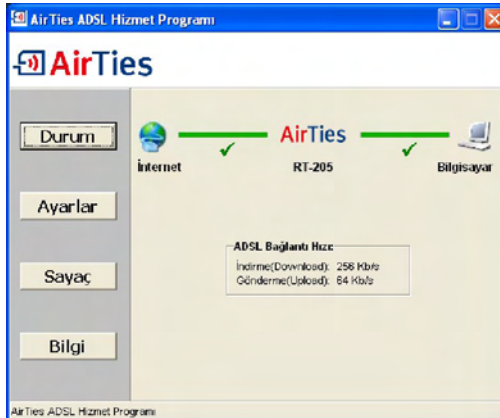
AirTies ADSL Hizmet Programı

AirTies

Durum

Ayarlar

Sayaç

Bilgi

İnternet

AirTies

RT-205

Bilgisayar

ADSL Bağlantı Hızı

İndirme(Download): 256 Kb/s
Gönderme(Upload): 64 Kb/s

AirTies ADSL Hizmet Programı